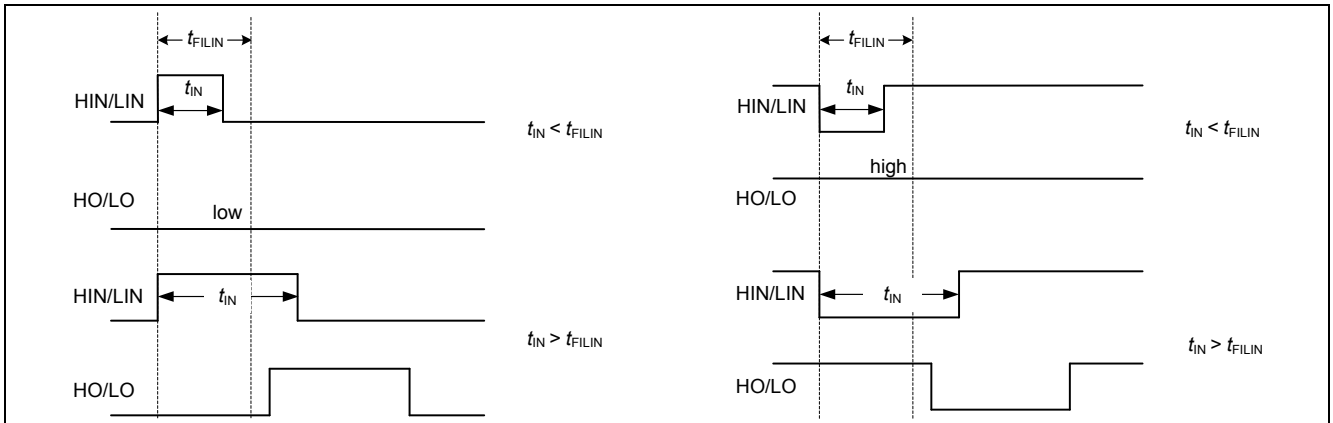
$t_{FILIN}$

HIN/LIN

$t_{IN}$

$t_{IN} < t_{FILIN}$

HO/LO

low

HIN/LIN

$t_{IN}$

$t_{IN} > t_{FILIN}$

HO/LO

$t_{FILIN}$

HIN/LIN

$t_{IN}$

$t_{IN} < t_{FILIN}$

high

HO/LO

HIN/LIN

$t_{IN}$

$t_{IN} > t_{FILIN}$

HO/LO